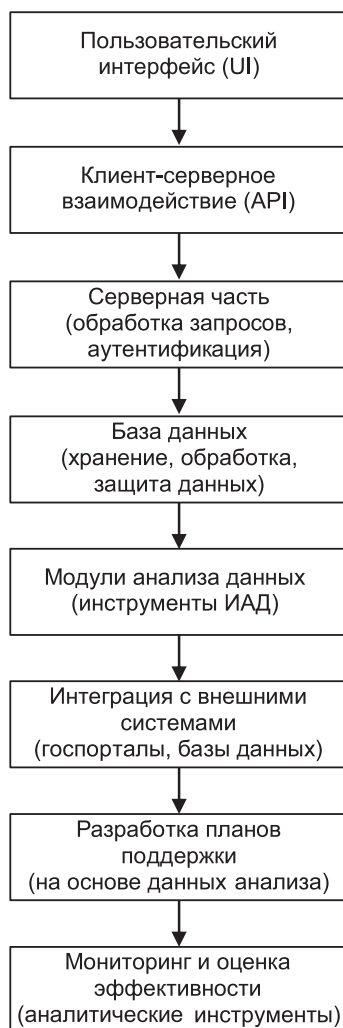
Пользовательский интерфейс (UI)

Клиент-серверное взаимодействие (API)

Серверная часть (обработка запросов, аутентификация)

База данных (хранение, обработка, защита данных)

Модули анализа данных (инструменты ИАД)

Интеграция с внешними системами (госпорталы, базы данных)

Разработка планов поддержки (на основе данных анализа)

Мониторинг и оценка эффективности (аналитические инструменты)